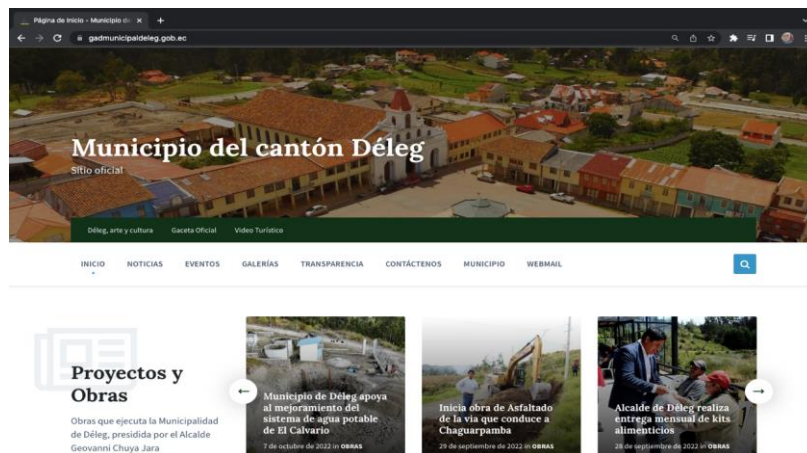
Página de Inicio - Municipio de ×

gadmunicipaldeleg.gob.ec

Municipio del cantón Déleg

Sitio oficial

Déleg, arte y cultura   Gaceta Oficial   Video Turístico

INICIO   NOTICIAS   EVENTOS   GALERÍAS   TRANSPARENCIA   CONTÁCTENOS   MUNICIPIO   WEBMAIL

Proyectos y Obras

Obras que ejecuta la Municipalidad de Déleg, presidida por el Alcalde Geovanni Chuya Jara

Municipio de Déleg apoya al mejoramiento del sistema de agua potable de El Calvario

7 de octubre de 2022 in OBRAS

Inicia obra de Asfaltado de la vía que conduce a Chaguarpamba

29 de septiembre de 2022 in OBRAS

Alcalde de Déleg realiza entrega mensual de kits alimenticios

28 de septiembre de 2022 in OBRAS